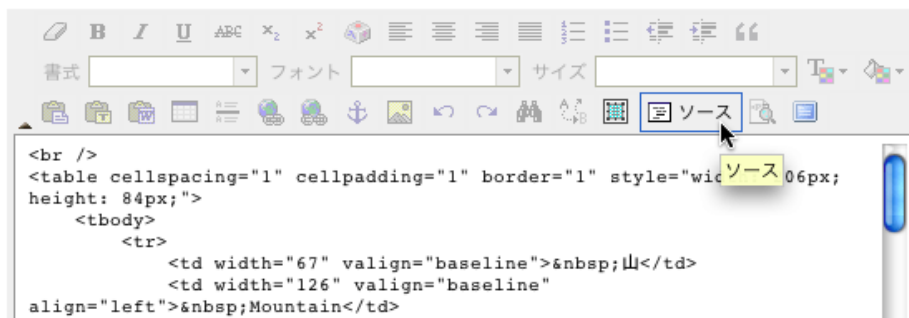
B I U ABC $x_2$ $x^2$

書式 フォント サイズ

ソース

<br />
<table cellspacing="1" cellpadding="1" border="1" style="wid ソース 06px; height: 84px;">
<tbody>
<tr>
<td width="67" valign="baseline">&nbsp;山</td>
<td width="126" valign="baseline" align="left">&nbsp;Mountain</td>